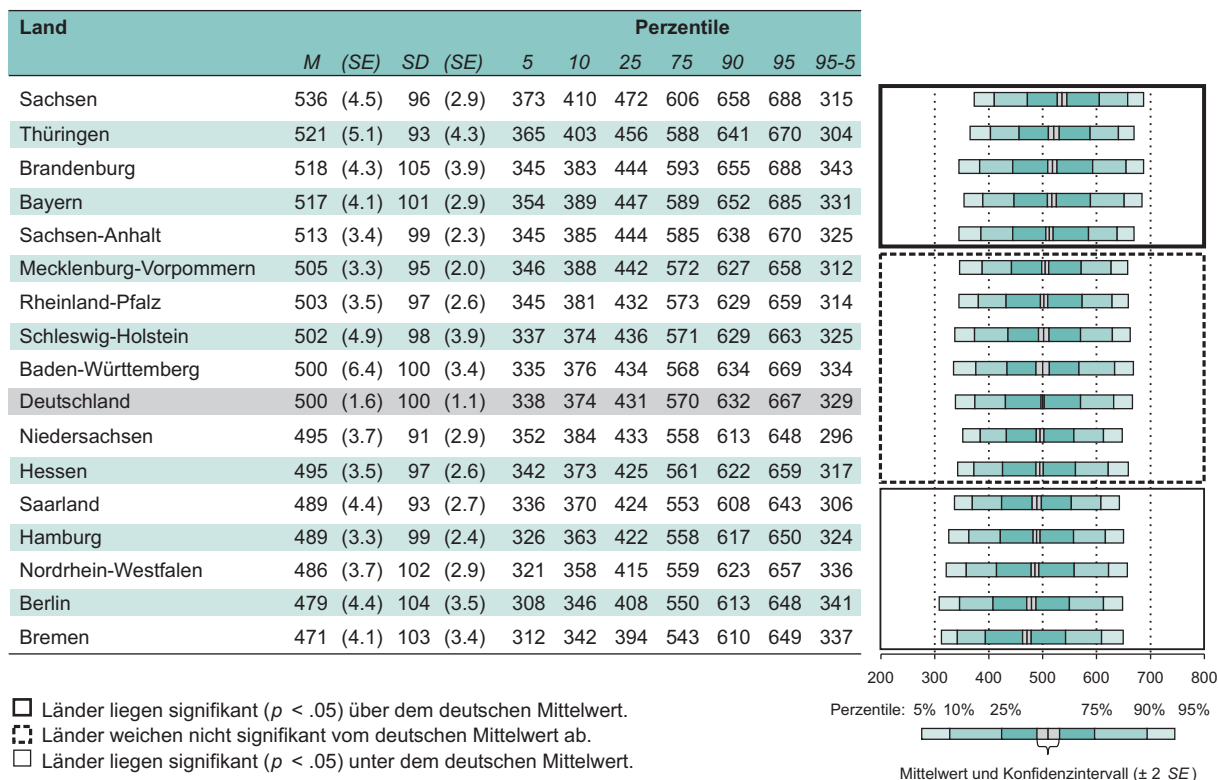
| Land | M | (SE) | SD | (SE) | 5 | 10 | 25 | 75 | 90 | 95 | 95-5 |
|---|---|---|---|---|---|---|---|---|---|---|---|
| | | | | | Perzentile | | | | | | |
| Sachsen | 536 | (4.5) | 96 | (2.9) | 373 | 410 | 472 | 606 | 658 | 688 | 315 |
| Thüringen | 521 | (5.1) | 93 | (4.3) | 365 | 403 | 456 | 588 | 641 | 670 | 304 |
| Brandenburg | 518 | (4.3) | 105 | (3.9) | 345 | 383 | 444 | 593 | 655 | 688 | 343 |
| Bayern | 517 | (4.1) | 101 | (2.9) | 354 | 389 | 447 | 589 | 652 | 685 | 331 |
| Sachsen-Anhalt | 513 | (3.4) | 99 | (2.3) | 345 | 385 | 444 | 585 | 638 | 670 | 325 |
| Mecklenburg-Vorpommern | 505 | (3.3) | 95 | (2.0) | 346 | 388 | 442 | 572 | 627 | 658 | 312 |
| Rheinland-Pfalz | 503 | (3.5) | 97 | (2.6) | 345 | 381 | 432 | 573 | 629 | 659 | 314 |
| Schleswig-Holstein | 502 | (4.9) | 98 | (3.9) | 337 | 374 | 436 | 571 | 629 | 663 | 325 |
| Baden-Württemberg | 500 | (6.4) | 100 | (3.4) | 335 | 376 | 434 | 568 | 634 | 669 | 334 |
| Deutschland | 500 | (1.6) | 100 | (1.1) | 338 | 374 | 431 | 570 | 632 | 667 | 329 |
| Niedersachsen | 495 | (3.7) | 91 | (2.9) | 352 | 384 | 433 | 558 | 613 | 648 | 296 |
| Hessen | 495 | (3.5) | 97 | (2.6) | 342 | 373 | 425 | 561 | 622 | 659 | 317 |
| Saarland | 489 | (4.4) | 93 | (2.7) | 336 | 370 | 424 | 553 | 608 | 643 | 306 |
| Hamburg | 489 | (3.3) | 99 | (2.4) | 326 | 363 | 422 | 558 | 617 | 650 | 324 |
| Nordrhein-Westfalen | 486 | (3.7) | 102 | (2.9) | 321 | 358 | 415 | 559 | 623 | 657 | 336 |
| Berlin | 479 | (4.4) | 104 | (3.5) | 308 | 346 | 408 | 550 | 613 | 648 | 341 |
| Bremen | 471 | (4.1) | 103 | (3.4) | 312 | 342 | 394 | 543 | 610 | 649 | 337 |

200 300 400 500 600 700 800

Länder liegen signifikant ($p$ < .05) über dem deutschen Mittelwert.
Länder weichen nicht signifikant vom deutschen Mittelwert ab.
Länder liegen signifikant ($p$ < .05) unter dem deutschen Mittelwert.

Perzentile: 5% 10% 25% 75% 90% 95%

Mittelwert und Konfidenzintervall (± 2 SE)